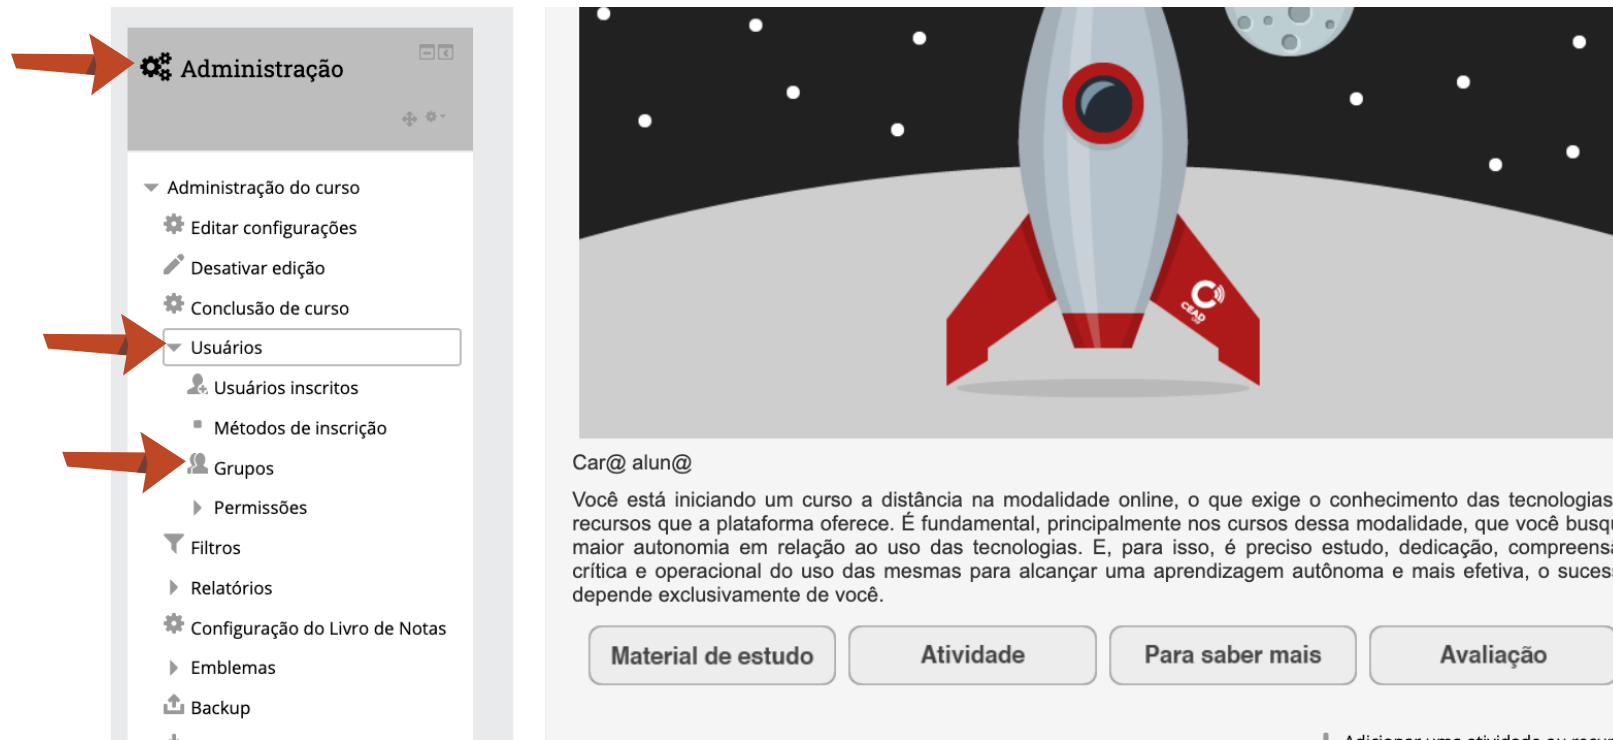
Administração

Administração do curso
Editar configurações
Desativar edição
Conclusão de curso
Usuários
Usuários inscritos
Métodos de inscrição
Grupos
Permissões
Filtros
Relatórios
Configuração do Livro de Notas
Emblemas
Backup

CEAD

Car@ alun@

Você está iniciando um curso a distância na modalidade online, o que exige o conhecimento das tecnologias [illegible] recursos que a plataforma oferece. É fundamental, principalmente nos cursos dessa modalidade, que você busq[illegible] maior autonomia em relação ao uso das tecnologias. E, para isso, é preciso estudo, dedicação, compreens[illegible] crítica e operacional do uso das mesmas para alcançar uma aprendizagem autônoma e mais efetiva, o suces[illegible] depende exclusivamente de você.

Material de estudo
Atividade
Para saber mais
Avaliação

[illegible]